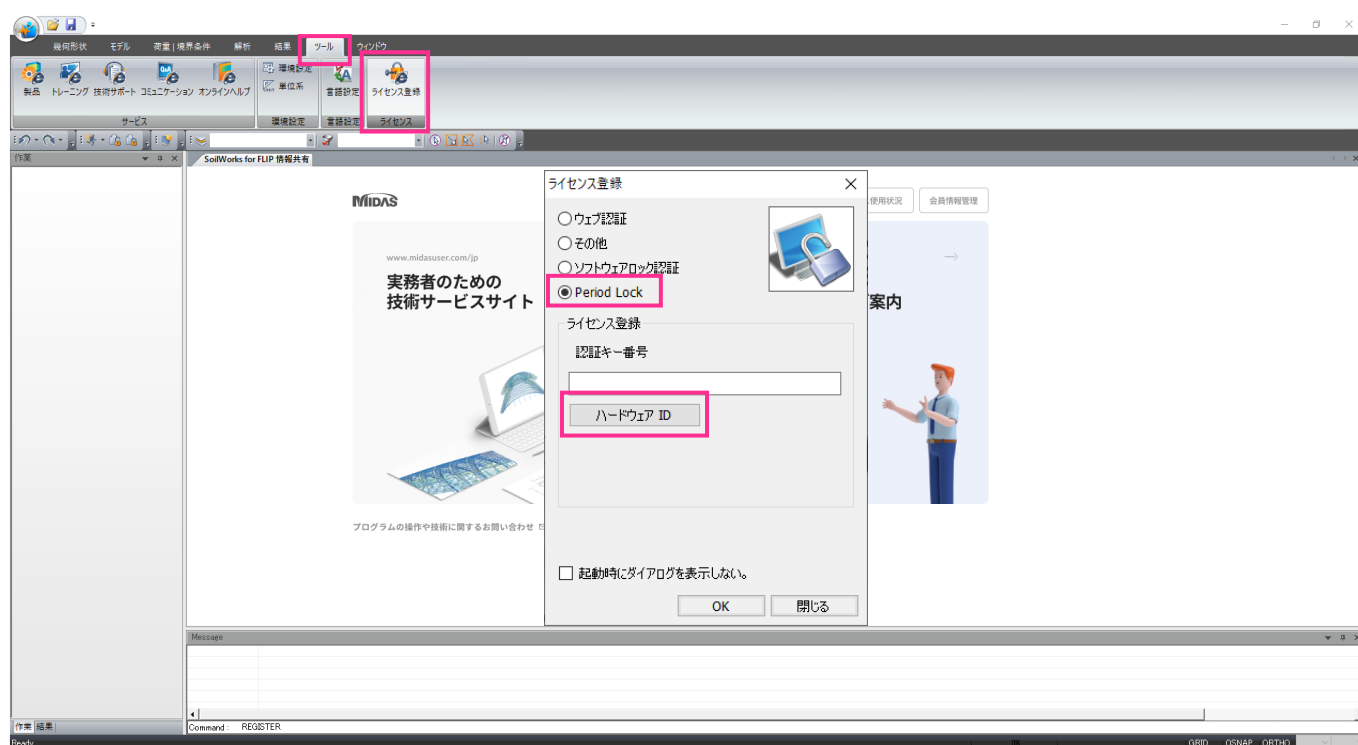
幾何形状 モデル 荷重 | 境界条件 解析 結果 ツール ウィンドウ

製品 トレーニング 技術サポート コミュニケーション オンラインヘルプ
サービス
環境設定
単位系
環境設定
言語設定
言語設定
ライセンス登録
ライセンス

作業
SoilWorks for FLIP 情報共有

MIDAS
使用状況 会員情報管理
www.midasuser.com/jp
実務者のための
技術サービスサイト
案内
プログラムの操作や技術に関するお問い合わせ

ライセンス登録
ウェブ認証
その他
ソフトウェアロック認証
Period Lock
ライセンス登録
認証キー番号
ハードウェア ID
起動時にダイアログを表示しない。
OK
閉じる

Message
作業 結果
Command : REGISTER
Ready
GRID OSNAP ORTHO